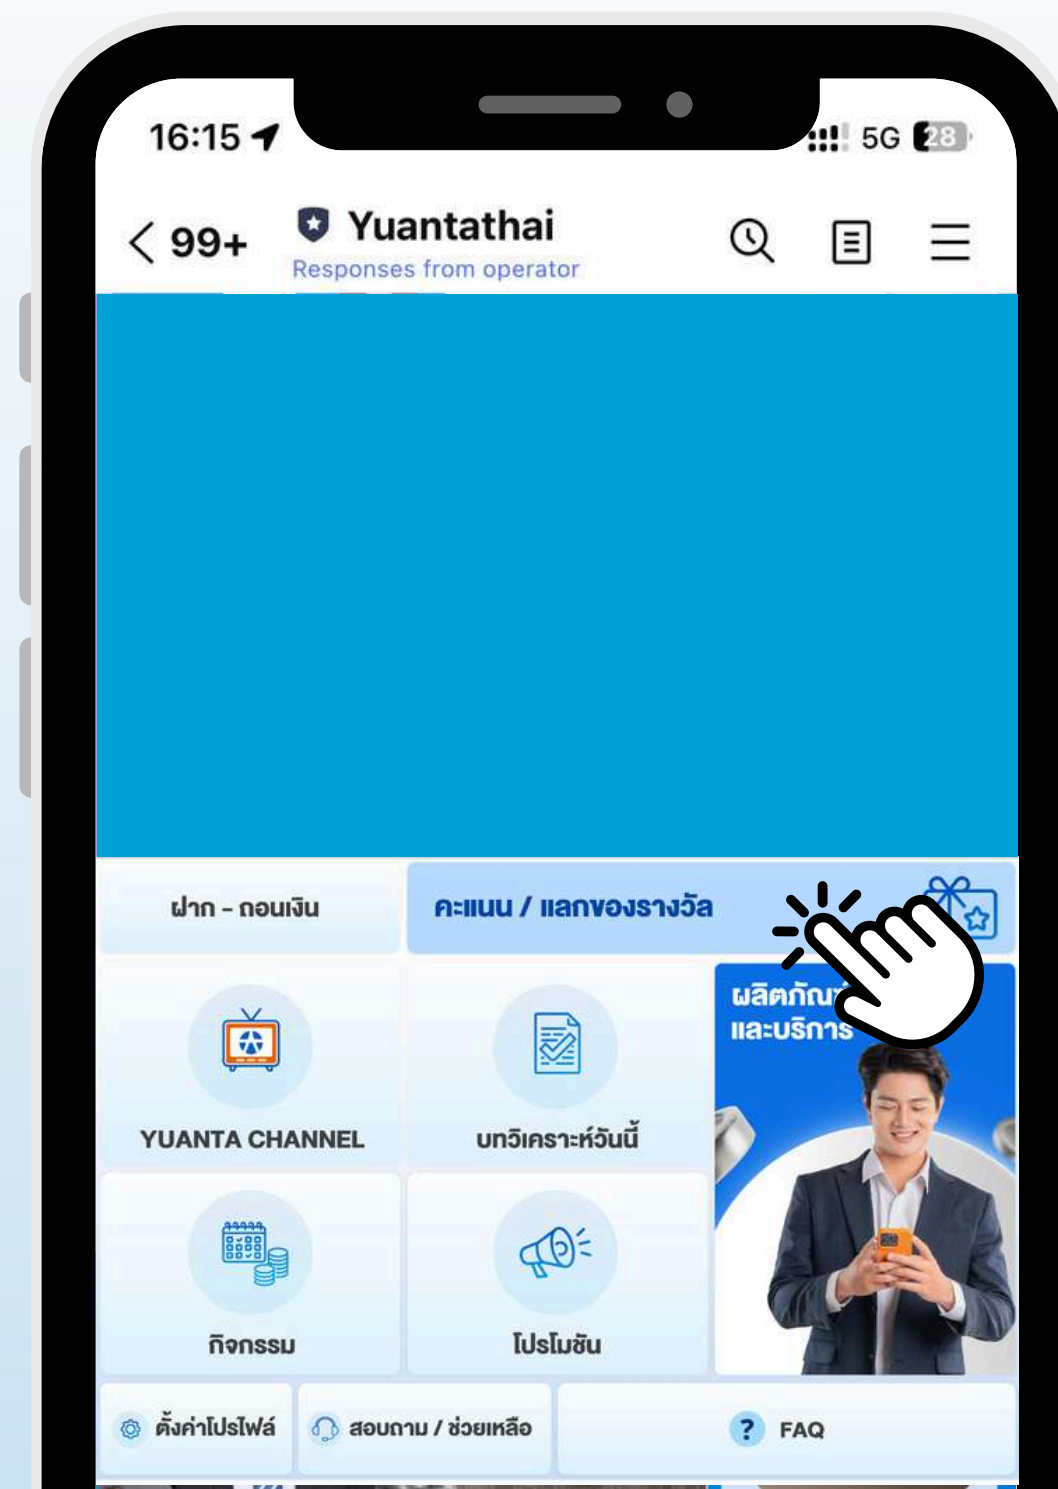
16:15

5G 28

< 99+

Yuantathai

Responses from operator

ฝาก - ถอนเงิน

คะแนน / แลกของรางวัล

ผลิตภัณ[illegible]
และบริการ

YUANTA CHANNEL

บทวิเคราะห์วันนี้

กิจกรรม

โปรโมชัน

ตั้งค่าโปรไฟล์

สอบถาม / ช่วยเหลือ

? FAQ